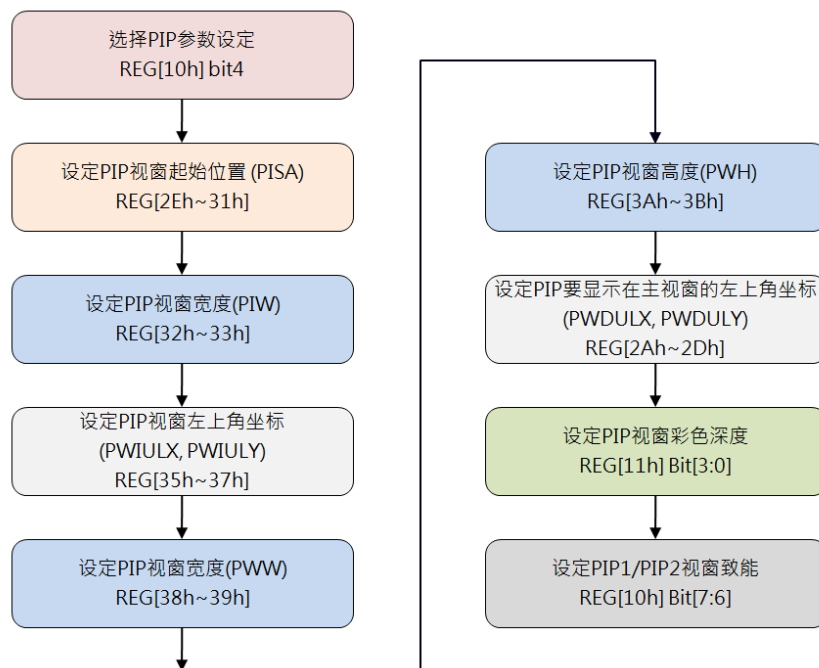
选择PIP参数设定
REG[10h] bit4

设定PIP视窗起始位置 (PISA)
REG[2Eh~31h]

设定PIP视窗宽度(PIW)
REG[32h~33h]

设定PIP视窗左上角坐标
(PWIULX, PWIULY)
REG[35h~37h]

设定PIP视窗宽度(PWW)
REG[38h~39h]

设定PIP视窗高度(PWH)
REG[3Ah~3Bh]

设定PIP要显示在主视窗的左上角坐标
(PWDULX, PWDULY)
REG[2Ah~2Dh]

设定PIP视窗彩色深度
REG[11h] Bit[3:0]

设定PIP1/PIP2视窗致能
REG[10h] Bit[7:6]